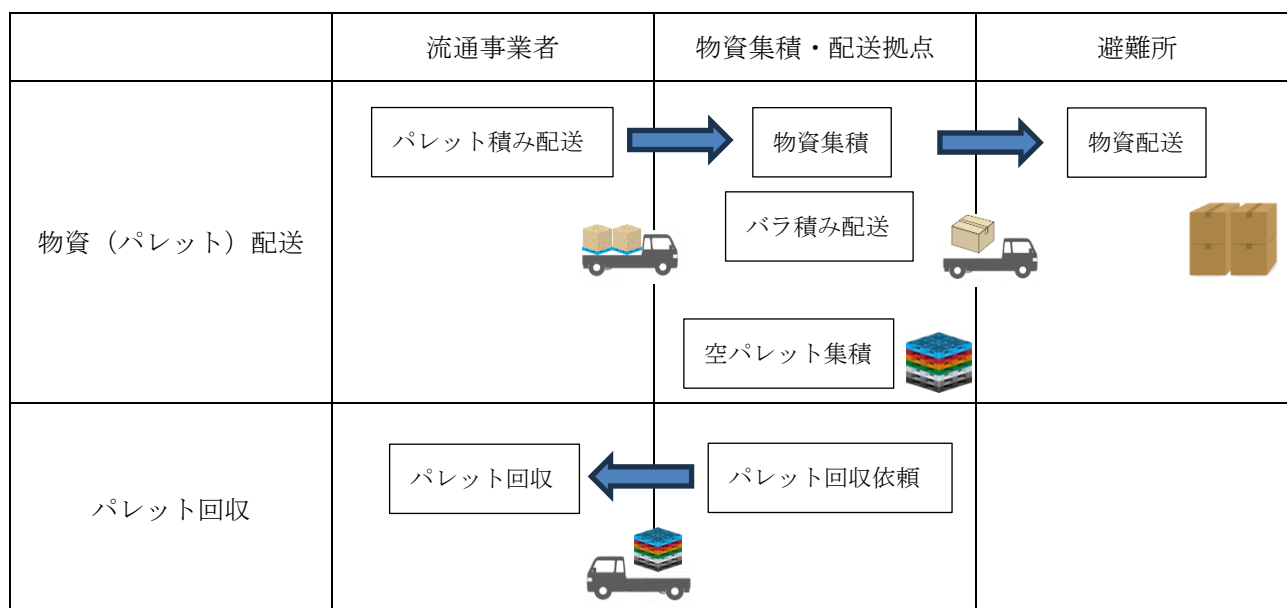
|  | 流通事業者 | 物資集積・配送拠点 | 避難所 |
|---|---|---|---|
| 物資（パレット）配送 | パレット積み配送 | 物資集積<br>バラ積み配送<br>空パレット集積 | 物資配送 |
| パレット回収 | パレット回収 | パレット回収依頼 |  |